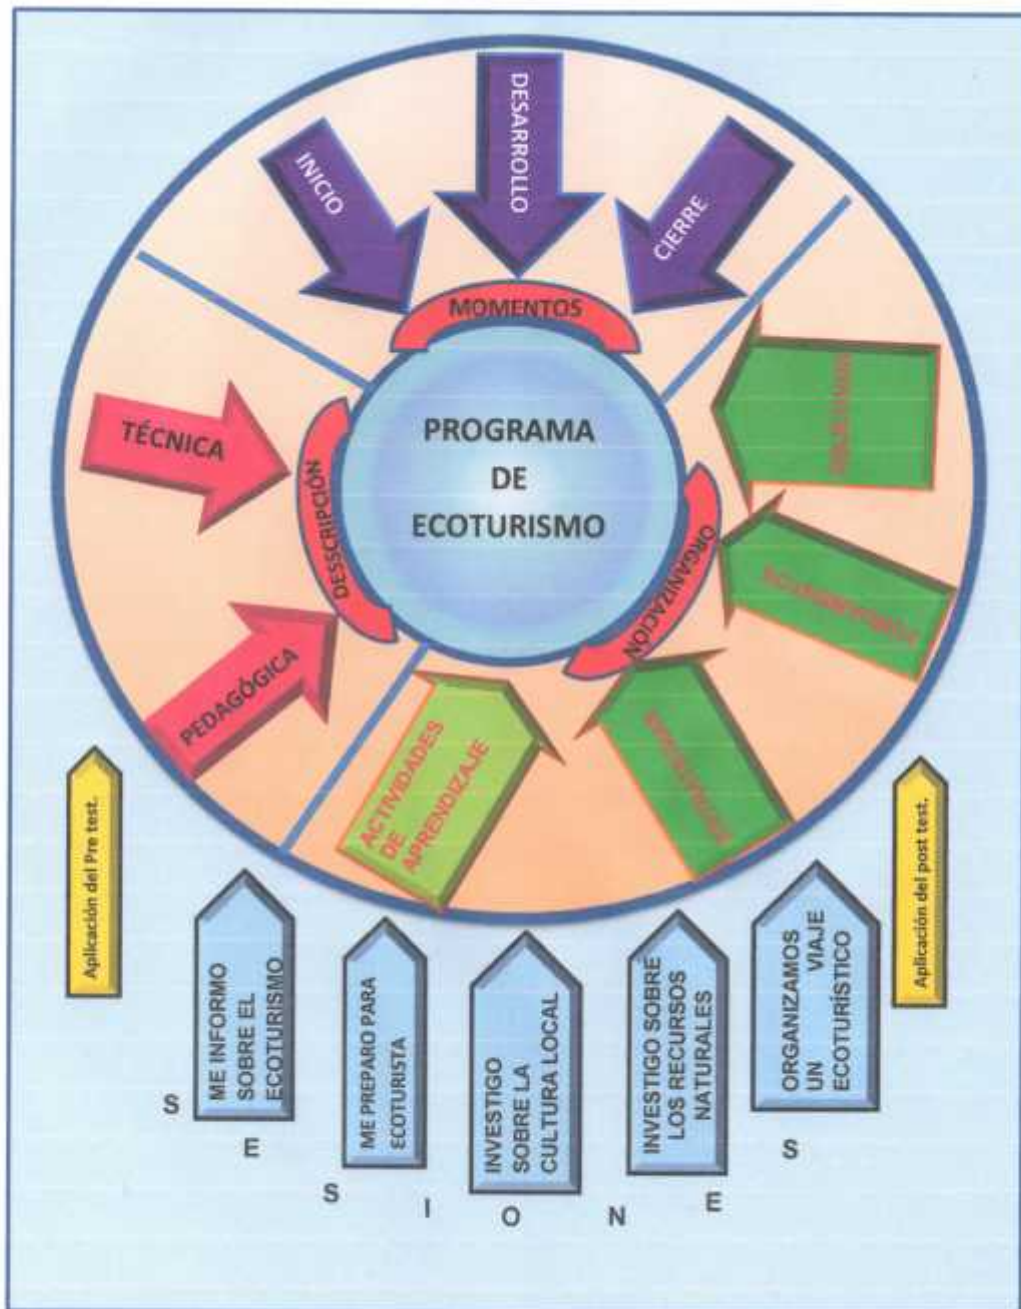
INICIO

DESARROLLO

CIERRE

MOMENTOS

TÉCNICA

PEDAGÓGICA

DESSCRIPCIÓN

PROGRAMA DE ECOTURISMO

ORGANIZACIÓN

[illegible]

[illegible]

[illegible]

ACTIVIDADES DE APRENDIZAJE

Aplicación del Pre test.

Aplicación del post test.

ME INFORMO SOBRE EL ECOTURISMO

ME PREPARO PARA ECOTURISTA

INVESTIGO SOBRE LA CULTURA LOCAL

INVESTIGO SOBRE LOS RECURSOS NATURALES

ORGANIZAMOS UN VIAJE ECOTURÍSTICO

S E S I O N E S